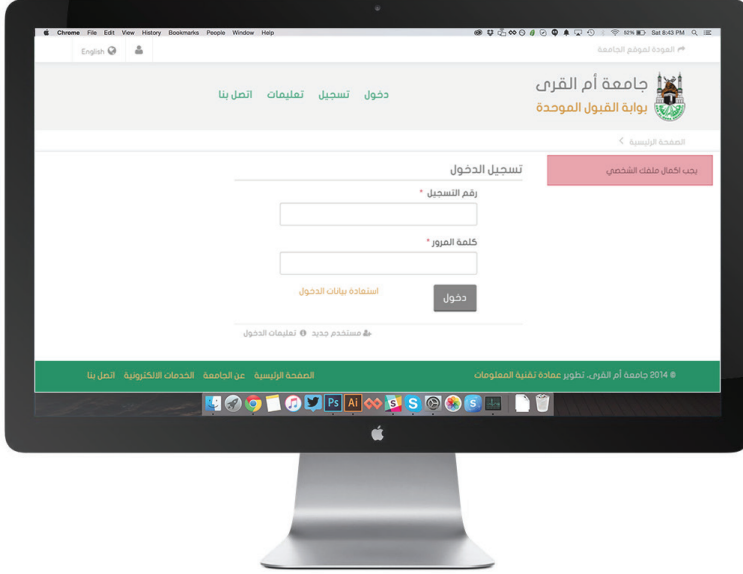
Chrome File Edit View History Bookmarks People Window Help
Sat 8:43 PM

English

العودة لموقع الجامعة

جامعة أم القرى
بوابة القبول الموحدة

دخول تسجيل تعليمات اتصل بنا

الصفحة الرئيسية

يجب اكمال ملفك الشخصي

تسجيل الدخول

رقم التسجيل *

كلمة المرور *

استعادة بيانات الدخول

دخول

مستخدم جديد تعليمات الدخول

© 2014 جامعة أم القرى، تطوير عمادة تقنية المعلومات

الصفحة الرئيسية عن الجامعة الخدمات الالكترونية اتصل بنا